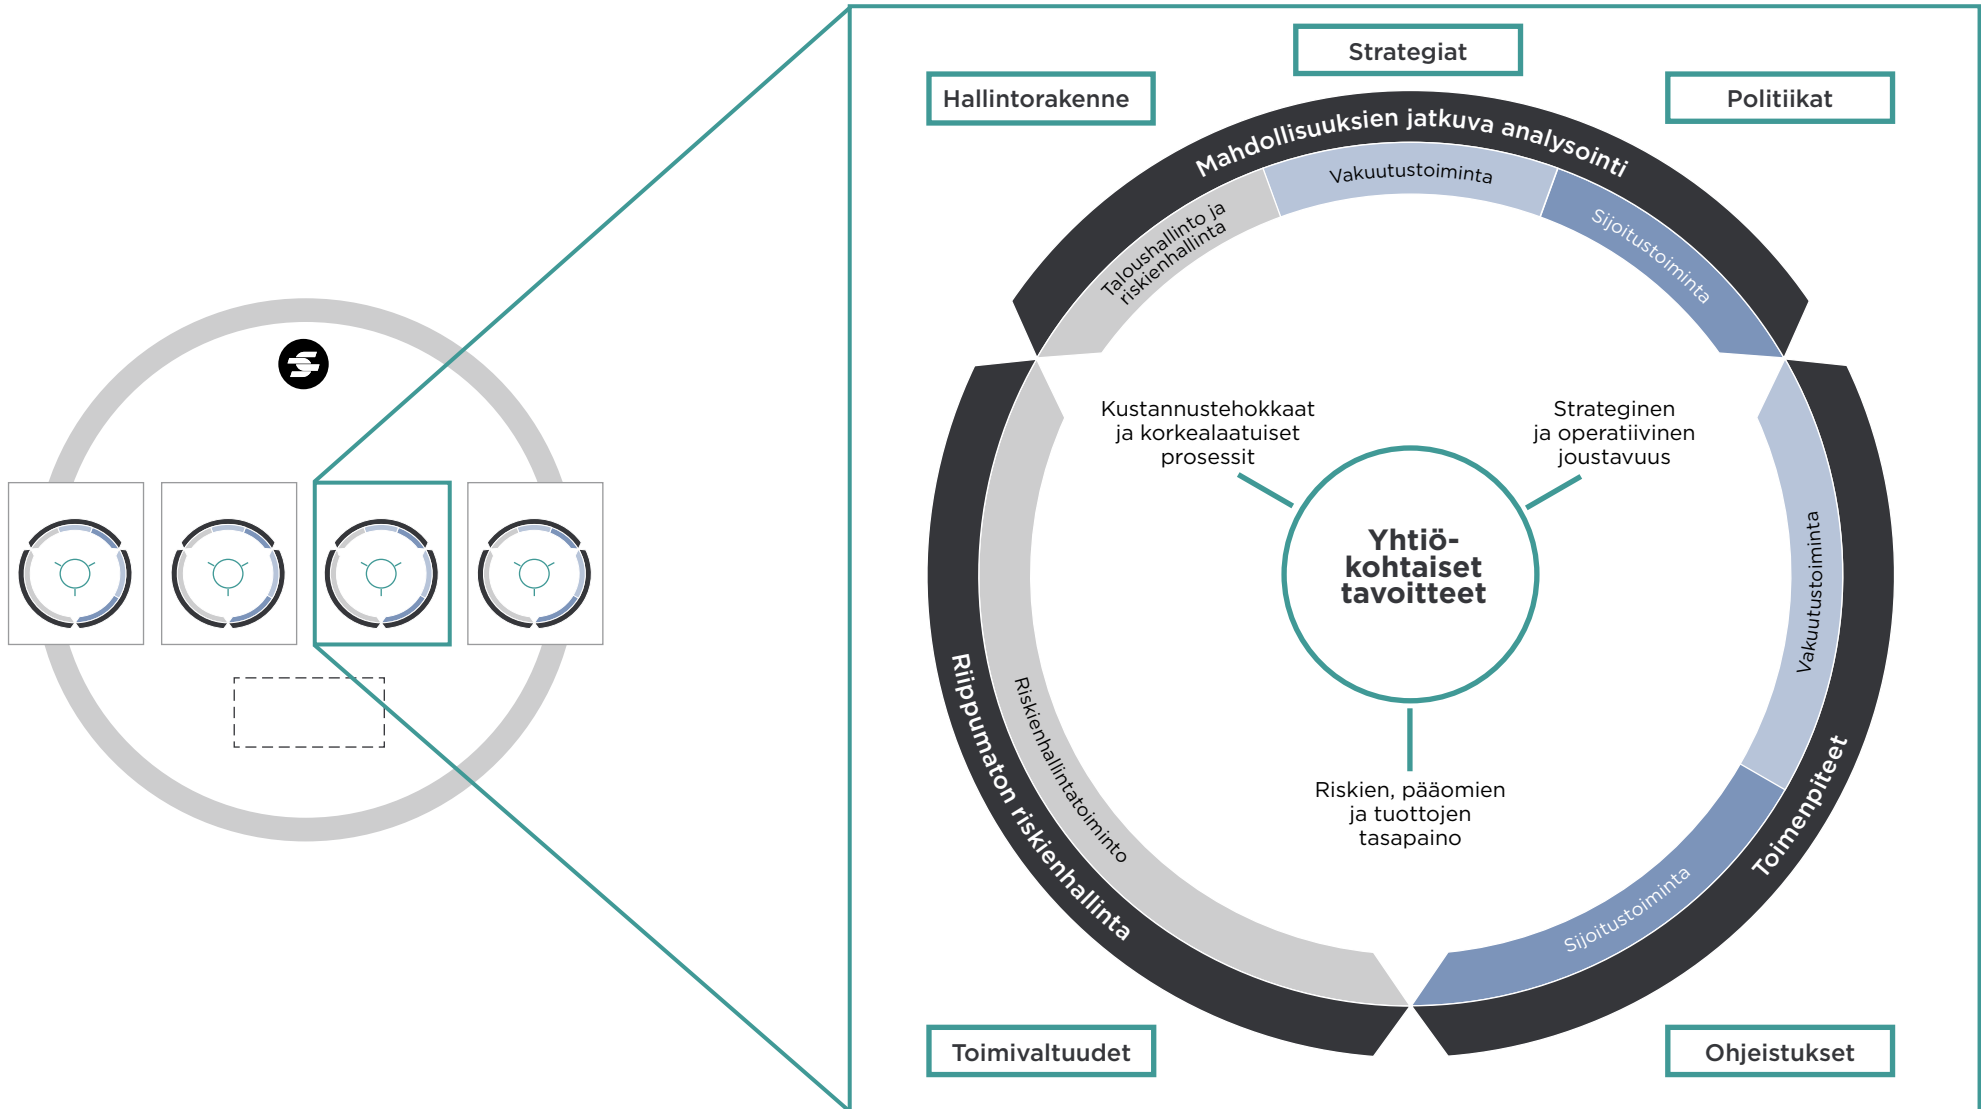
Strategiat

Hallintorakenne

Politiikat

Mahdollisuuksien jatkuva analysointi

Taloushallinto ja riskienhallinta

Vakuutustoiminta

Sijoitustoiminta

Kustannustehokkaat ja korkealaatuiset prosessit

Strateginen ja operatiivinen joustavuus

Yhtiö-kohtaiset tavoitteet

Riskien, pääomien ja tuottojen tasapaino

Vakuutustoiminta

Riskienhallintatoiminto

Riippumaton riskienhallinta

Sijoitustoiminta

Toimenpiteet

Toimivaltuudet

Ohjeistukset